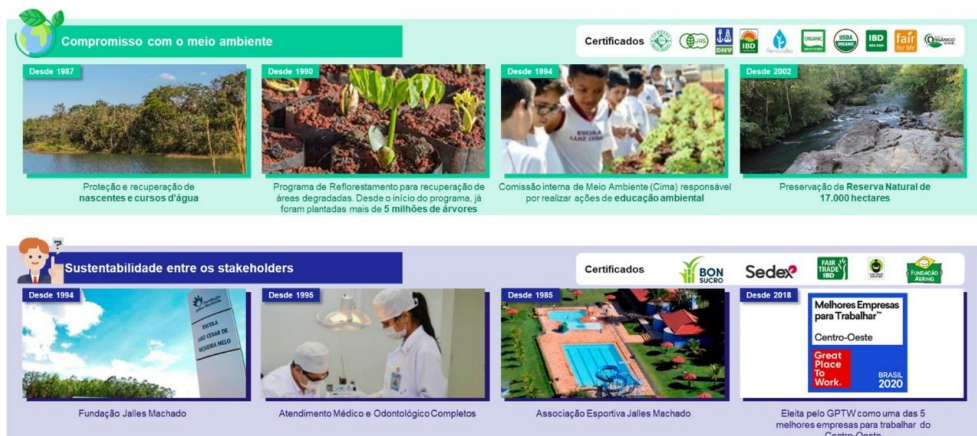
Compromisso com o meio ambiente

Certificados

IBD

USDA ORGANIC

IBD

fair for life

Orgânico Brasil

Desde 1987

Proteção e recuperação de nascentes e cursos d'água

Desde 1990

Programa de Reflorestamento para recuperação de áreas degradadas. Desde o início do programa, já foram plantadas mais de 5 milhões de árvores

Desde 1994

Comissão interna de Meio Ambiente (Cima) responsável por realizar ações de educação ambiental

Desde 2002

Preservação de Reserva Natural de 17.000 hectares

Sustentabilidade entre os stakeholders

Certificados

BONSUCRO

Sedex

FAIR TRADE IBD

FUNDAÇÃO ABRINQ

Desde 1994

ESCOLA LUIZ CESAR DE SIQUEIRA MELO

Fundação Jalles Machado

Desde 1995

Atendimento Médico e Odontológico Completos

Desde 1985

Associação Esportiva Jalles Machado

Desde 2018

Melhores Empresas para Trabalhar™

Centro-Oeste

Great Place To Work.

BRASIL 2020

Eleita pelo GPTW como uma das 5 melhores empresas para trabalhar do Centro-Oeste